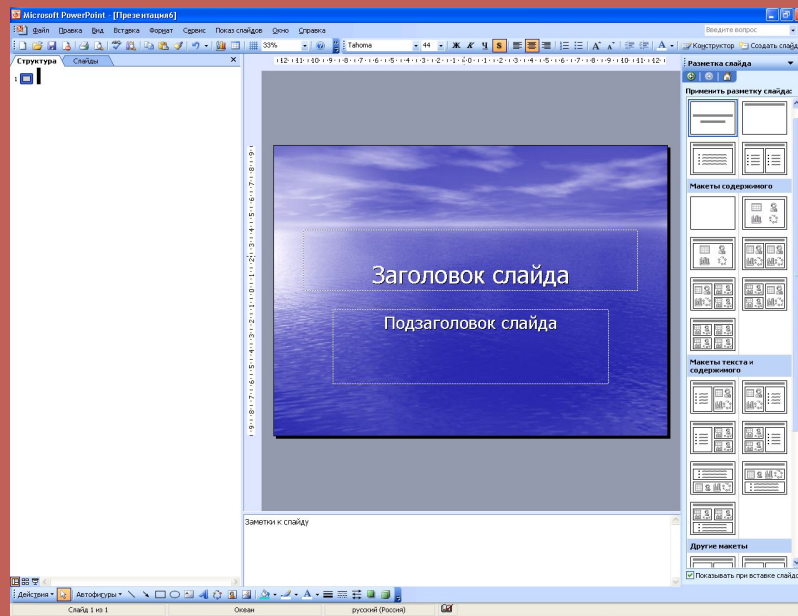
Microsoft PowerPoint - [Презентация6]

Файл Правка Вид Вставка Формат Сервис Показ слайдов Окно Справка

Введите вопрос

33% Tahoma 44 Ж К Ч S A Конструктор Создать слайд

Структура Слайды

1

Разметка слайда

Применить разметку слайда:

Макеты содержимого

Макеты текста и содержимого

Другие макеты

Показывать при вставке слайдов

Заголовок слайда

Подзаголовок слайда

Заметки к слайду

Действия Автофигуры

Слайд 1 из 1 Океан русский (Россия)